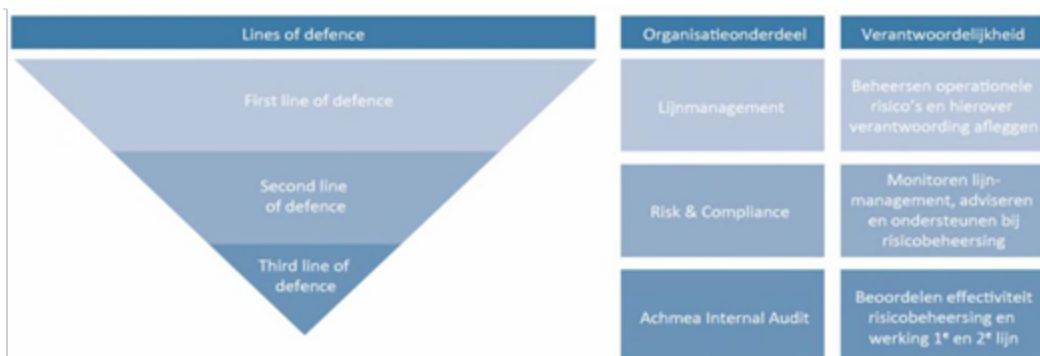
Lines of defence

First line of defence

Second line of defence

Third line of defence

Organisatieonderdeel

Lijnmanagement

Risk & Compliance

Achmea Internal Audit

Verantwoordelijkheid

Beheersen operationele risico's en hierover verantwoording afleggen

Monitoren lijnmanagement, adviseren en ondersteunen bij risicobeheersing

Beoordelen effectiviteit risicobeheersing en werking 1$^e$ en 2$^e$ lijn